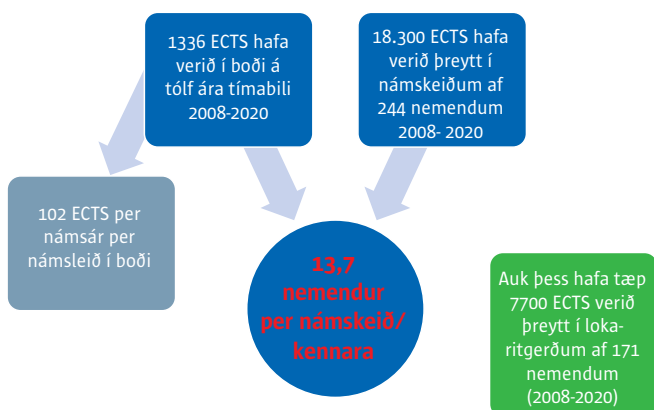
1336 ECTS hafa verið í boði á tólf ára tímabili 2008-2020

18.300 ECTS hafa verið þreytt í námskeiðum af 244 nemendum 2008- 2020

102 ECTS per námsár per námsleið í boði

13,7 nemendur per námskeið/ kennara

Auk þess hafa tæp 7700 ECTS verið þreytt í lokaritgerðum af 171 nemendum (2008-2020)